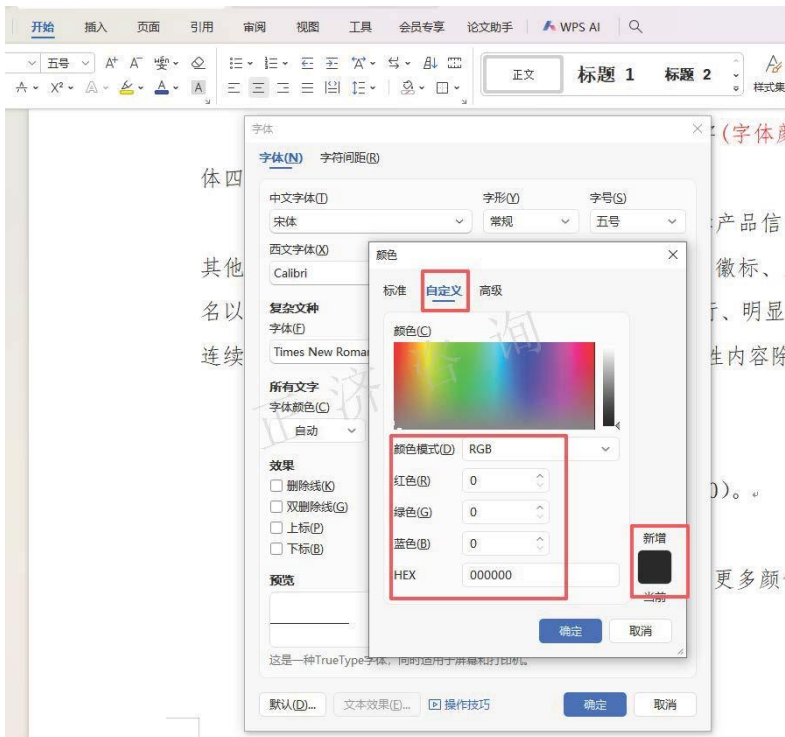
开始 插入 页面 引用 审阅 视图 工具 会员专享 论文助手 WPS AI

五号 正文 标题 1 标题 2 样式集

字体

字体(N) 字符间距(R)

中文字体(T) 字形(Y) 字号(S)
宋体 常规 五号

西文字体(X)
Calibri

复杂文种
字体(F)
Times New Roman

所有文字
字体颜色(C)
自动

效果
删除线(K)
双删除线(G)
上标(P)
下标(B)

预览

这是一种TrueType字体，同时适用于屏幕和打印机。

默认(D)... 文本效果(E)... 操作技巧 确定 取消

颜色

标准 自定义 高级

颜色(C)

颜色模式(D) RGB
红色(R) 0
绿色(G) 0
蓝色(B) 0
HEX 000000

新增
当前

确定 取消

正济咨询

体四
其他
名以
连续

(字体颜
产品信
徽标、
、明显
性内容除
))。
更多颜